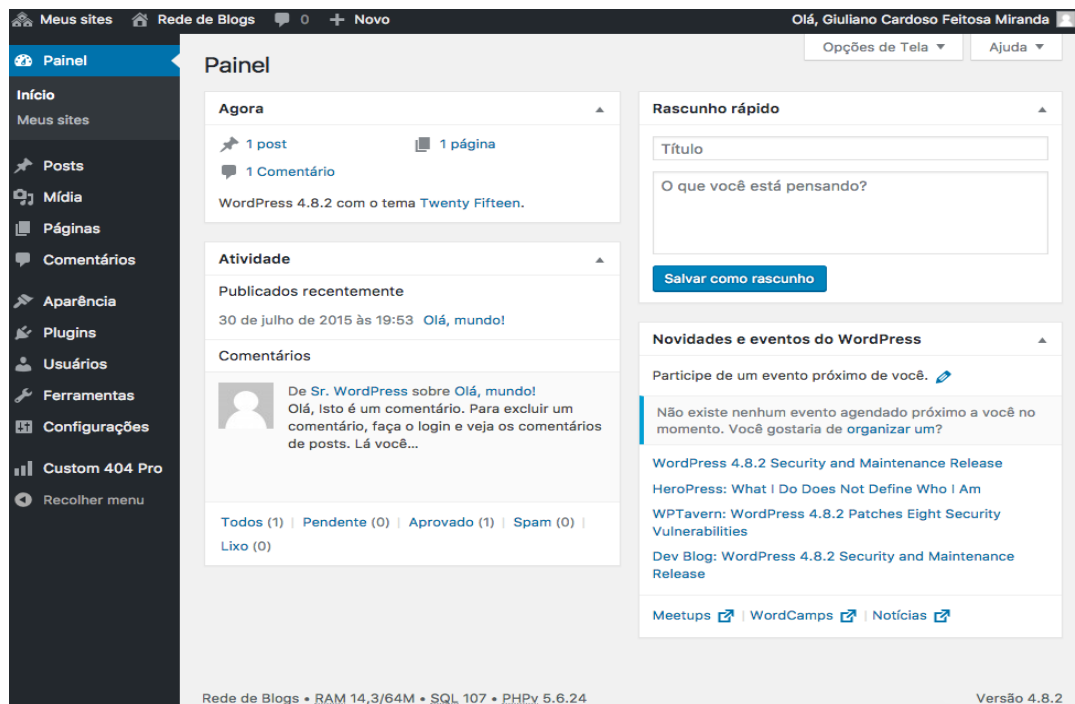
Meus sites Rede de Blogs 0 + Novo Olá, Giuliano Cardoso Feitosa Miranda

Painel
Início
Meus sites
Posts
Mídia
Páginas
Comentários
Aparência
Plugins
Usuários
Ferramentas
Configurações
Custom 404 Pro
Recolher menu

Opções de Tela ▼ Ajuda ▼

Painel

Agora
1 post
1 página
1 Comentário
WordPress 4.8.2 com o tema Twenty Fifteen.

Atividade
Publicados recentemente
30 de julho de 2015 às 19:53 Olá, mundo!
Comentários
De Sr. WordPress sobre Olá, mundo!
Olá, Isto é um comentário. Para excluir um comentário, faça o login e veja os comentários de posts. Lá você...
Todos (1) | Pendente (0) | Aprovado (1) | Spam (0) | Lixo (0)

Rascunho rápido
Título
O que você está pensando?
Salvar como rascunho

Novidades e eventos do WordPress
Participe de um evento próximo de você.
Não existe nenhum evento agendado próximo a você no momento. Você gostaria de organizar um?
WordPress 4.8.2 Security and Maintenance Release
HeroPress: What I Do Does Not Define Who I Am
WPTavern: WordPress 4.8.2 Patches Eight Security Vulnerabilities
Dev Blog: WordPress 4.8.2 Security and Maintenance Release
Meetups | WordCamps | Notícias

Rede de Blogs • RAM 14,3/64M • SQL 107 • PHPv 5.6.24
Versão 4.8.2